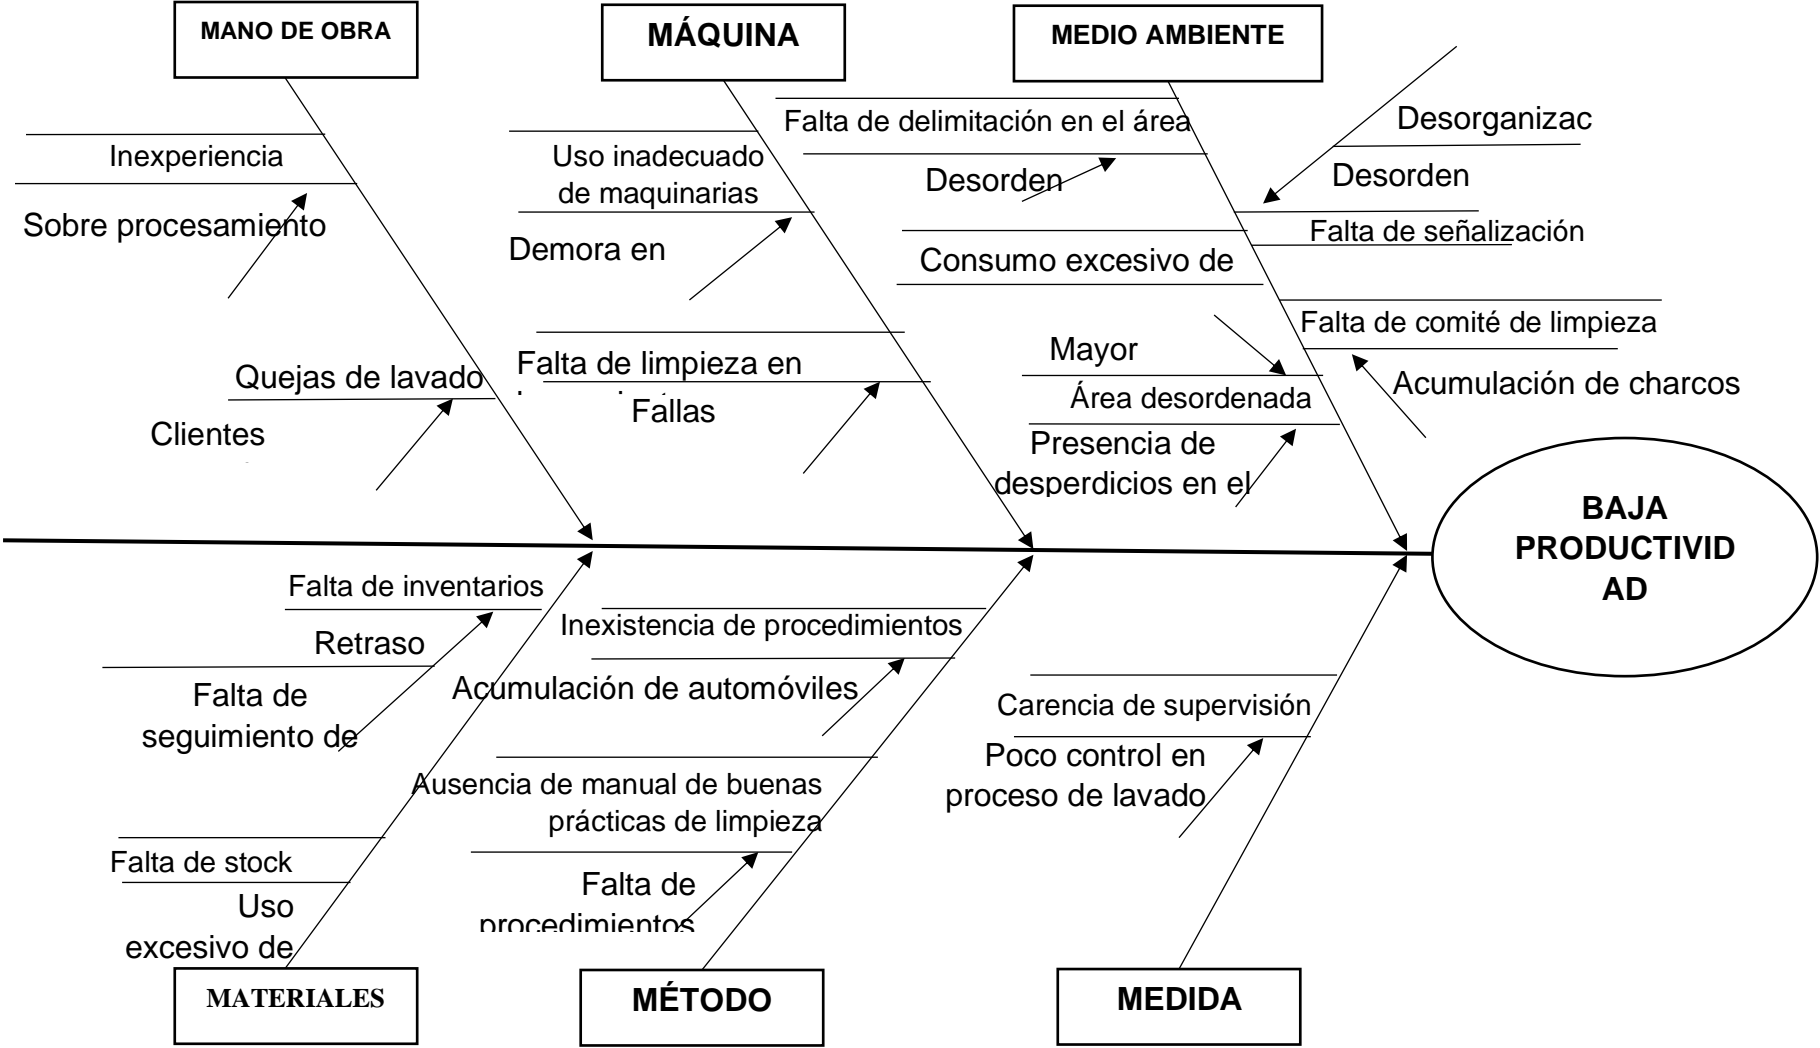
MANO DE OBRA

MÁQUINA

MEDIO AMBIENTE

Inexperiencia

Sobre procesamiento

Quejas de lavado

Clientes

Uso inadecuado de maquinarias

Demora en

Falta de limpieza en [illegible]

Fallas

Falta de delimitación en el área

Desorden

Consumo excesivo de

Mayor

Área desordenada

Presencia de desperdicios en el

Desorganizac

Desorden

Falta de señalización

Falta de comité de limpieza

Acumulación de charcos

BAJA PRODUCTIVIDAD

Falta de inventarios

Retraso

Falta de seguimiento de

Falta de stock

Uso excesivo de

Inexistencia de procedimientos

Acumulación de automóviles

Ausencia de manual de buenas prácticas de limpieza

Falta de procedimientos

Carencia de supervisión

Poco control en proceso de lavado

MATERIALES

MÉTODO

MEDIDA